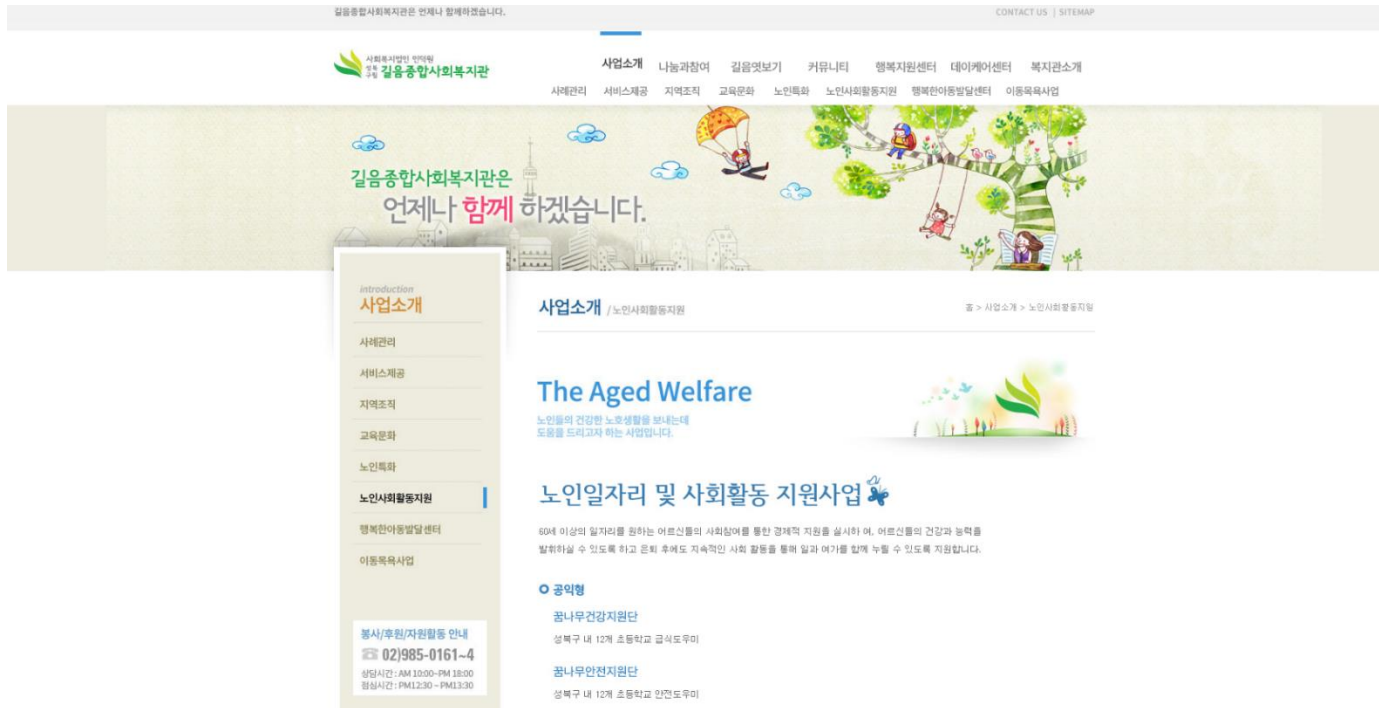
길음종합사회복지관은 언제나 함께하겠습니다.

CONTACT US | SITEMAP

사회복지법인 엔젤회 성북구립 길음종합사회복지관

사업소개 나눔과참여 길음엿보기 커뮤니티 행복지원센터 데이케어센터 복지관소개

사례관리 서비스제공 지역조직 교육문화 노인특화 노인사회활동지원 행복한아동발달센터 이동목욕사업

길음종합사회복지관은
언제나 함께 하겠습니다.

introduction
사업소개

사례관리
서비스제공
지역조직
교육문화
노인특화
노인사회활동지원
행복한아동발달센터
이동목욕사업

봉사/후원/자원활동 안내
02)985-0161~4
상담시간 : AM 10:00~PM 18:00
점심시간 : PM12:30 ~ PM13:30

사업소개 / 노인사회활동지원

홈 > 사업소개 > 노인사회활동지원

The Aged Welfare
노인들의 건강한 노후생활을 보내는데
도움을 드리고자 하는 사업입니다.

노인일자리 및 사회활동 지원사업

60세 이상의 일자리를 원하는 어르신들의 사회참여를 통한 경제적 지원을 실시하 여, 어르신들의 건강과 능력을 발휘하실 수 있도록 하고 은퇴 후에도 지속적인 사회 활동을 통해 일과 여가를 함께 누릴 수 있도록 지원합니다.

공익형

꿈나무건강지원단
성북구 내 12개 초등학교 급식도우미

꿈나무안전지원단
성북구 내 12개 초등학교 안전도우미